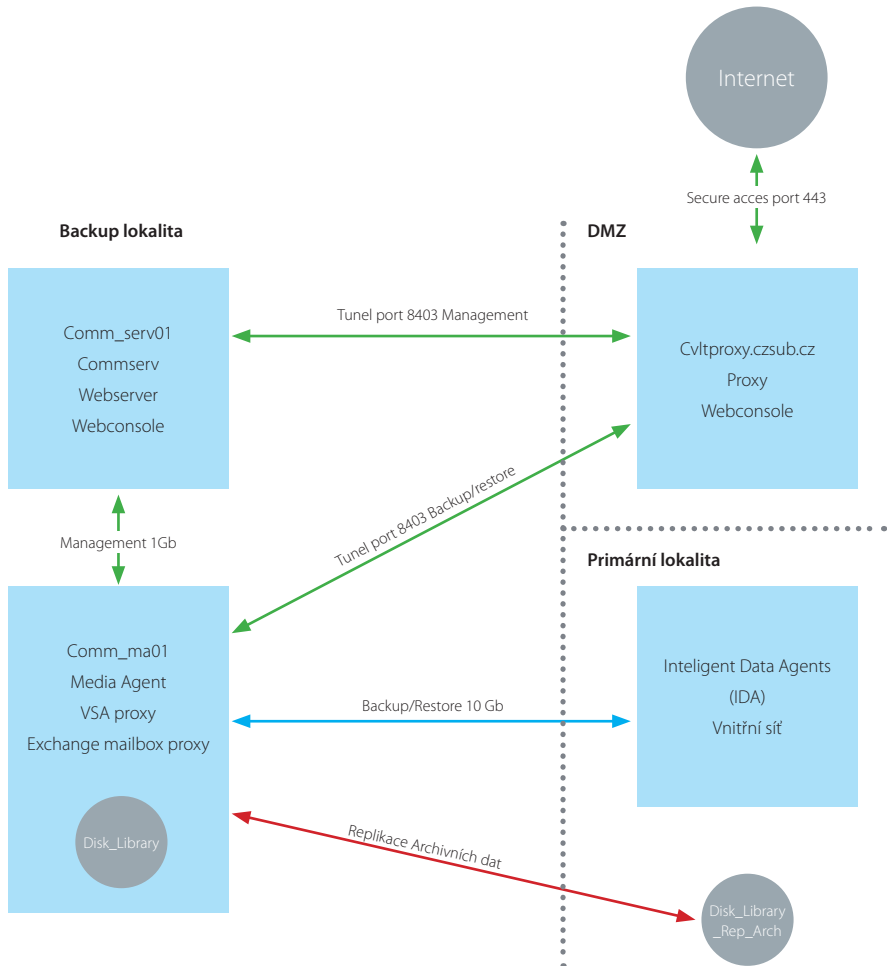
Internet

Secure acces port 443

Backup lokalita

DMZ

Comm_serv01
Commserv
Webserver
Webconsole

Tunel port 8403 Management

Cvltproxy.czsub.cz
Proxy
Webconsole

Tunel port 8403 Backup/restore

Management 1Gb

Primární lokalita

Comm_ma01
Media Agent
VSA proxy
Exchange mailbox proxy

Inteligent Data Agents
(IDA)
Vnitřní síť

Backup/Restore 10 Gb

Disk_Library

Replikace Archivních dat

Disk_Library
_Rep_Arch